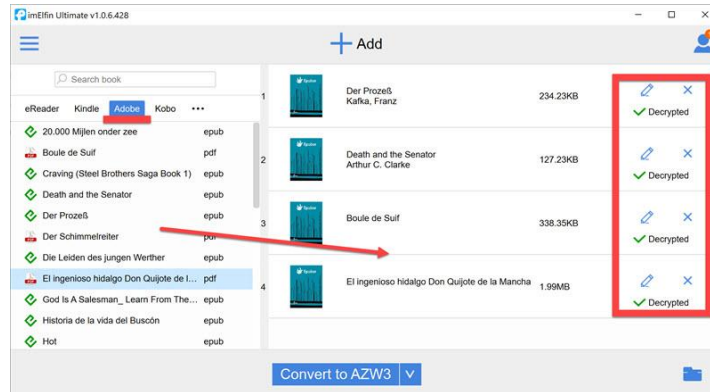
imElfin Ultimate v1.0.6.428

Add

Search book

eReader Kindle Adobe Kobo •••

20.000 Mijlen onder zee epub
Boule de Suif pdf
Craving (Steel Brothers Saga Book 1) epub
Death and the Senator epub
Der Prozeß epub
Der Schimmelreiter pdf
Die Leiden des jungen Werther epub
El ingenioso hidalgo Don Quijote de l... pdf
God Is A Salesman_ Learn From The... epub
Historia de la vida del Buscón epub
Hot epub

1 Der Prozeß Kafka, Franz 234.23KB Decrypted
2 Death and the Senator Arthur C. Clarke 127.23KB Decrypted
3 Boule de Suif 338.35KB Decrypted
4 El ingenioso hidalgo Don Quijote de la Mancha 1.99MB Decrypted

Convert to AZW3